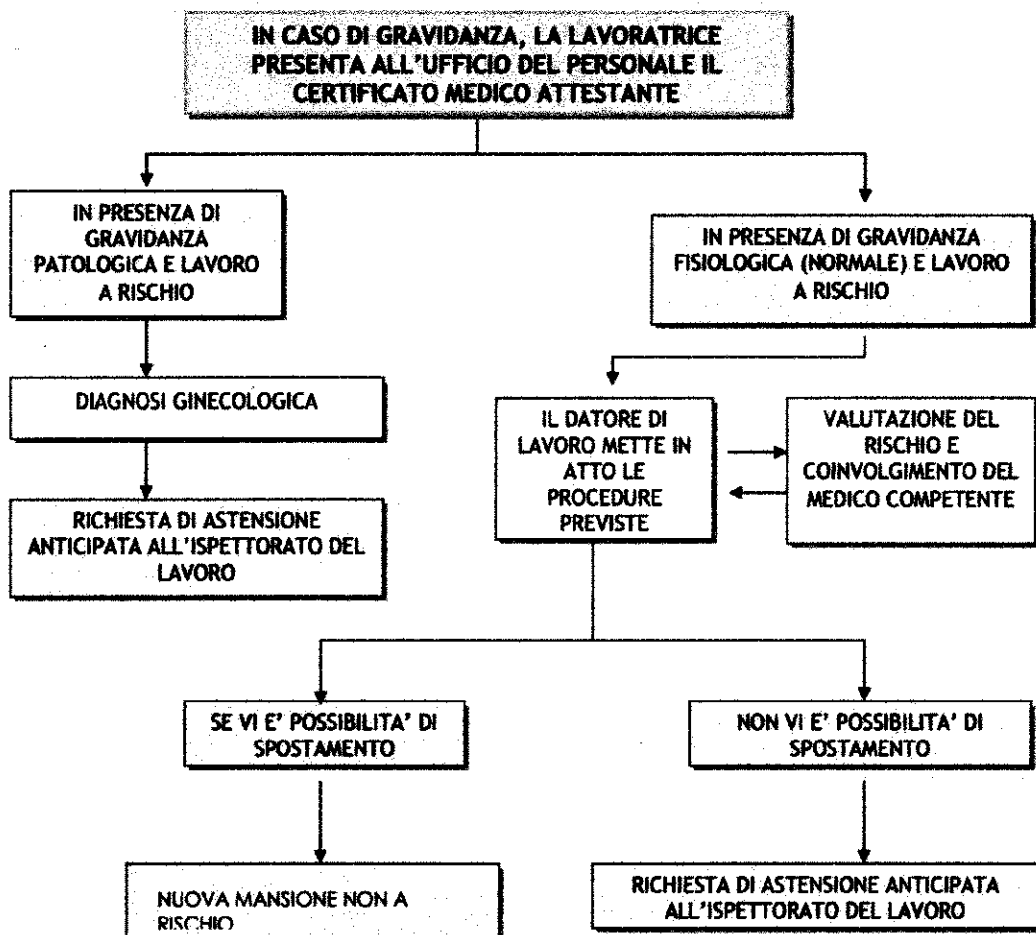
IN CASO DI GRAVIDANZA, LA LAVORATRICE PRESENTA ALL'UFFICIO DEL PERSONALE IL CERTIFICATO MEDICO ATTESTANTE

IN PRESENZA DI GRAVIDANZA PATOLOGICA E LAVORO A RISCHIO

DIAGNOSI GINECOLOGICA

RICHIESTA DI ASTENSIONE ANTICIPATA ALL'ISPETTORATO DEL LAVORO

IN PRESENZA DI GRAVIDANZA FISIOLOGICA (NORMALE) E LAVORO A RISCHIO

IL DATORE DI LAVORO METTE IN ATTO LE PROCEDURE PREVISTE

VALUTAZIONE DEL RISCHIO E COINVOLGIMENTO DEL MEDICO COMPETENTE

SE VI E' POSSIBILITA' DI SPOSTAMENTO

NON VI E' POSSIBILITA' DI SPOSTAMENTO

NUOVA MANSIONE NON A RISCHIO

RICHIESTA DI ASTENSIONE ANTICIPATA ALL'ISPETTORATO DEL LAVORO